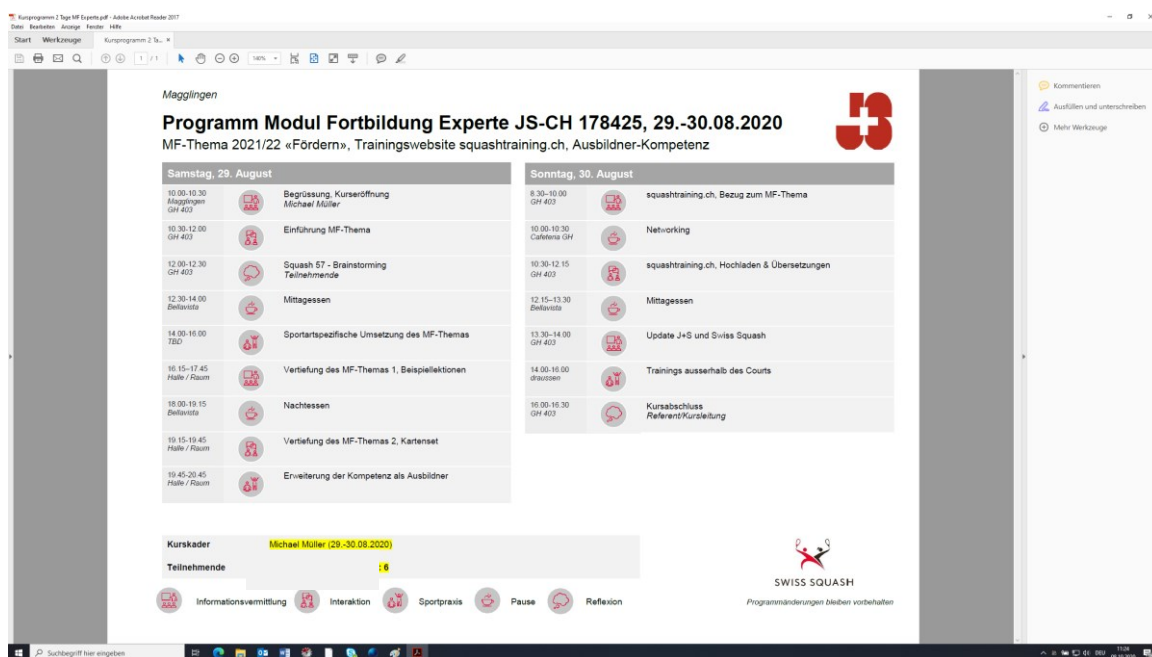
Kursprogramm 2 Tage MF Experte.pdf - Adobe Acrobat Reader 2017
Datei Bearbeiten Anzeige Fenster Hilfe
Start Werkzeuge Kursprogramm 2 Ta... ×

1 / 1 100%

Kommentieren
Ausfüllen und unterschreiben
Mehr Werkzeuge

Magglingen

Programm Modul Fortbildung Experte JS-CH 178425, 29.-30.08.2020

MF-Thema 2021/22 «Fördern», Trainingswebsite squashtraining.ch, Ausbildner-Kompetenz

Samstag, 29. August

| | |
|---|---|
| 10.00-10.30 Magglingen GH 403 | Begrüssung, Kurseröffnung Michael Müller |
| 10.30-12.00 GH 403 | Einführung MF-Thema |
| 12.00-12.30 GH 403 | Squash 57 - Brainstorming Teilnehmende |
| 12.30-14.00 Bellavista | Mittagessen |
| 14.00-16.00 TBD | Sportartspezifische Umsetzung des MF-Themas |
| 16.15–17.45 Halle / Raum | Vertiefung des MF-Themas 1, Beispiellektionen |
| 18.00-19.15 Bellavista | Nachtessen |
| 19.15-19.45 Halle / Raum | Vertiefung des MF-Themas 2, Kartenset |
| 19.45-20.45 Halle / Raum | Erweiterung der Kompetenz als Ausbildner |

Sonntag, 30. August

| | |
|---|---|
| 8.30–10.00 GH 403 | squashtraining.ch, Bezug zum MF-Thema |
| 10.00-10.30 Cafeteria GH | Networking |
| 10.30-12.15 GH 403 | squashtraining.ch, Hochladen & Übersetzungen |
| 12.15–13.30 Bellavista | Mittagessen |
| 13.30–14.00 GH 403 | Update J+S und Swiss Squash |
| 14.00-16.00 draussen | Trainings ausserhalb des Courts |
| 16.00-16.30 GH 403 | Kursabschluss Referent/Kursleitung |

| | |
|---|---|
| Kurskader | Michael Müller (29.-30.08.2020) |
| Teilnehmende | : 6 |

Informationsvermittlung Interaktion Sportpraxis Pause Reflexion

SWISS SQUASH

Programmänderungen bleiben vorbehalten

Suchbegriff hier eingeben

DEU 15:24